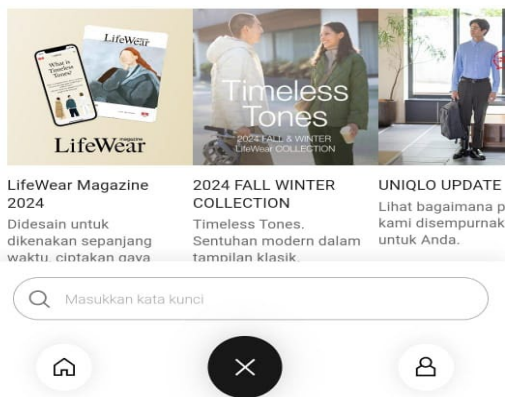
LifeWear
What is Timeless Tones?
LifeWear magazine

Timeless Tones
2024 FALL & WINTER
LifeWear COLLECTION

LifeWear Magazine 2024
Didesain untuk dikenakan sepanjang waktu, ciptakan gaya

2024 FALL WINTER COLLECTION
Timeless Tones. Sentuhan modern dalam tampilan klasik.

UNIQLO UPDATE
Lihat bagaimana p kami disempurnak untuk Anda.

Masukkan kata kunci